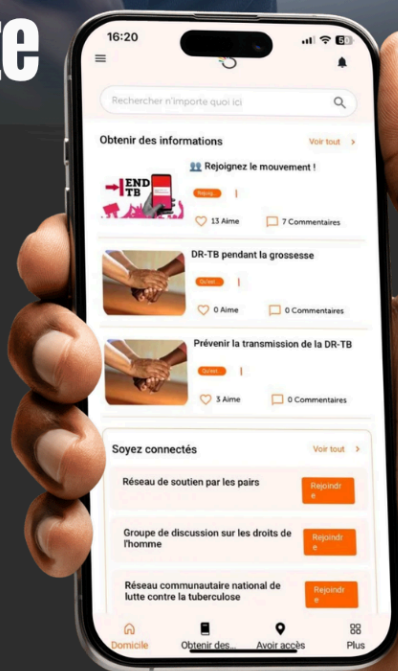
ie

16:20

Rechercher n'importe quoi ici

Obtenir des informations

Voir tout >

END TB

👥 Rejoignez le mouvement !

13 Aime

7 Commentaires

DR-TB pendant la grossesse

0 Aime

0 Commentaires

Prévenir la transmission de la DR-TB

3 Aime

0 Commentaires

Soyez connectés

Voir tout >

Réseau de soutien par les pairs

Rejoindre

Groupe de discussion sur les droits de l'homme

Rejoindre

Réseau communautaire national de lutte contre la tuberculose

Rejoindre

Domicile

Obtenir des...

Avoir accès

Plus